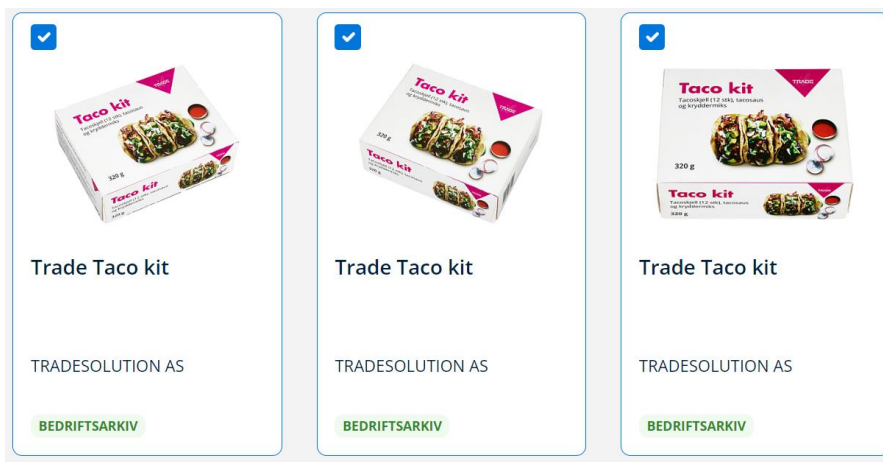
Taco kit
Tacoskjell (12 stk), tacosaus og kryddermiks
320 g
Taco kit
320 g

Trade Taco kit

TRADESOLUTION AS

BEDRIFTSARKIV

Taco kit
320 g
Taco kit
320 g

Trade Taco kit

TRADESOLUTION AS

BEDRIFTSARKIV

Taco kit
TRADE
Tacoskjell (12 stk), tacosaus og kryddermiks
320 g
Taco kit
Tacoskjell (12 stk), tacosaus og kryddermiks
320 g

Trade Taco kit

TRADESOLUTION AS

BEDRIFTSARKIV